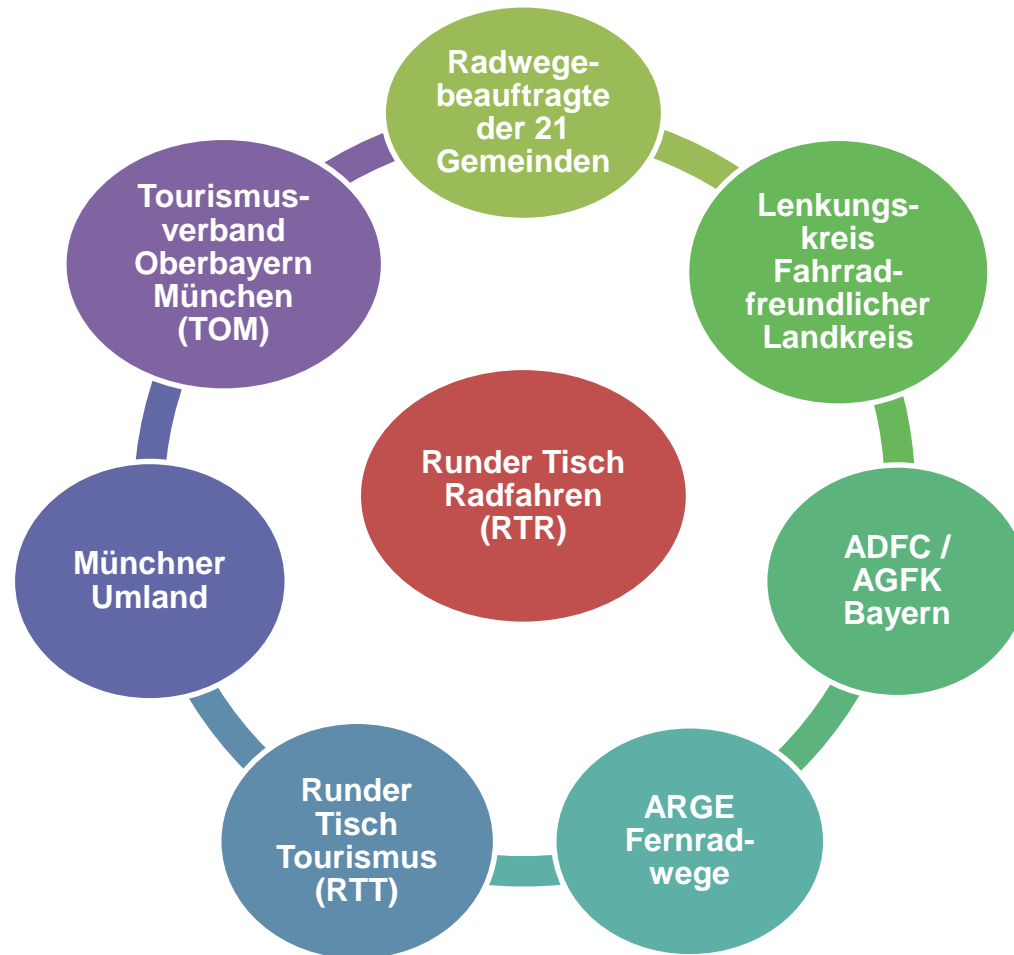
Radwegebeauftragte der 21 Gemeinden

Lenkungskreis Fahrradfreundlicher Landkreis

ADFC / AGFK Bayern

ARGE Fernradwege

Runder Tisch Tourismus (RTT)

Münchner Umland

Tourismusverband Oberbayern München (TOM)

Runder Tisch Radfahren (RTR)